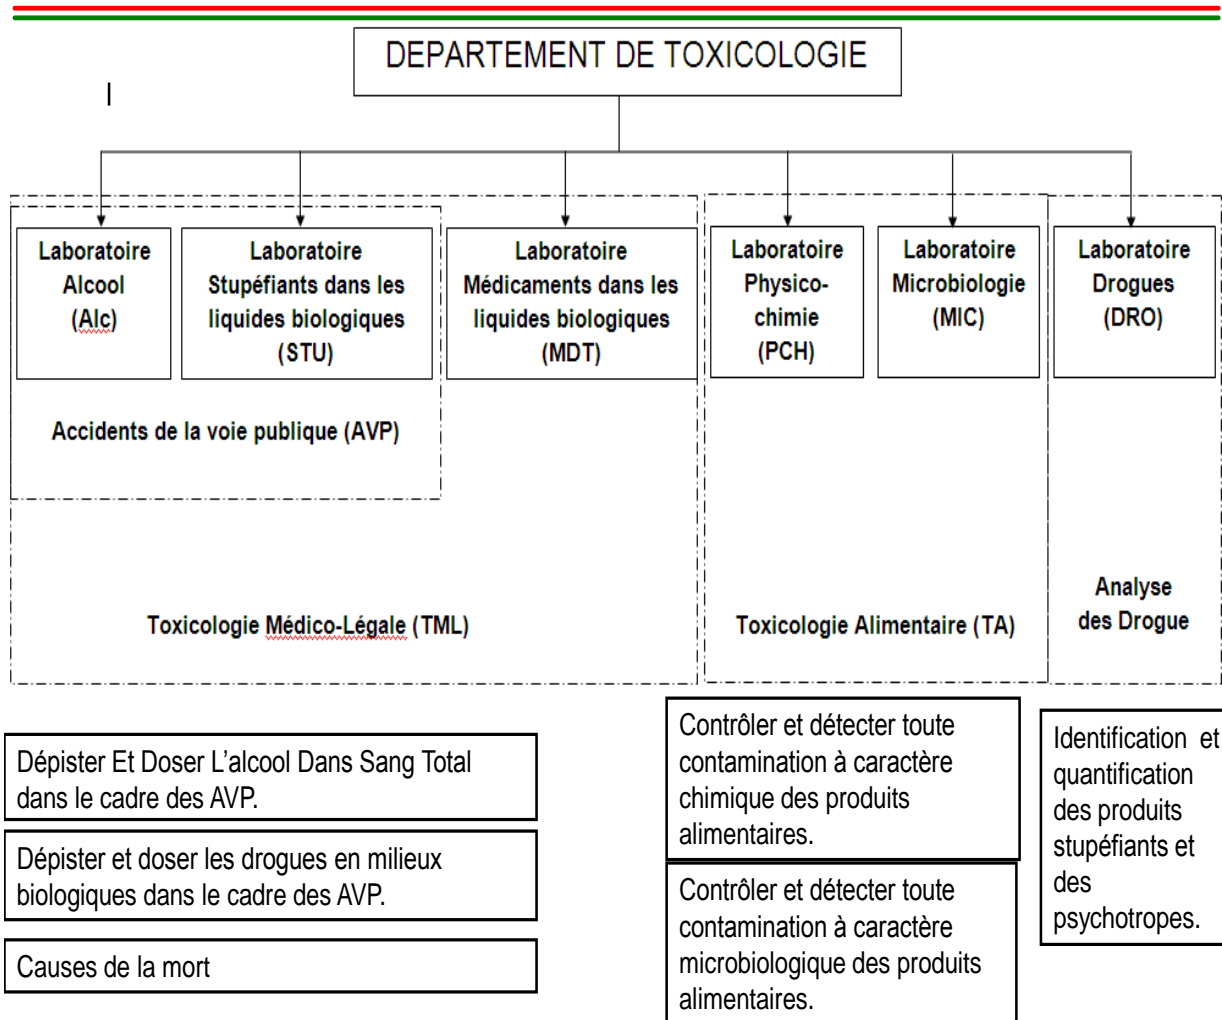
DEPARTEMENT DE TOXICOLOGIE

I

Laboratoire Alcool (Alc)

Laboratoire Stupéfiants dans les liquides biologiques (STU)

Laboratoire Médicaments dans les liquides biologiques (MDT)

Laboratoire Physico-chimie (PCH)

Laboratoire Microbiologie (MIC)

Laboratoire Drogues (DRO)

Accidents de la voie publique (AVP)

Toxicologie Médico-Légale (TML)

Toxicologie Alimentaire (TA)

Analyse des Drogue

Dépister Et Doser L'alcool Dans Sang Total dans le cadre des AVP.

Dépister et doser les drogues en milieux biologiques dans le cadre des AVP.

Causes de la mort

Contrôler et détecter toute contamination à caractère chimique des produits alimentaires.

Contrôler et détecter toute contamination à caractère microbiologique des produits alimentaires.

Identification et quantification des produits stupéfiants et des psychotropes.